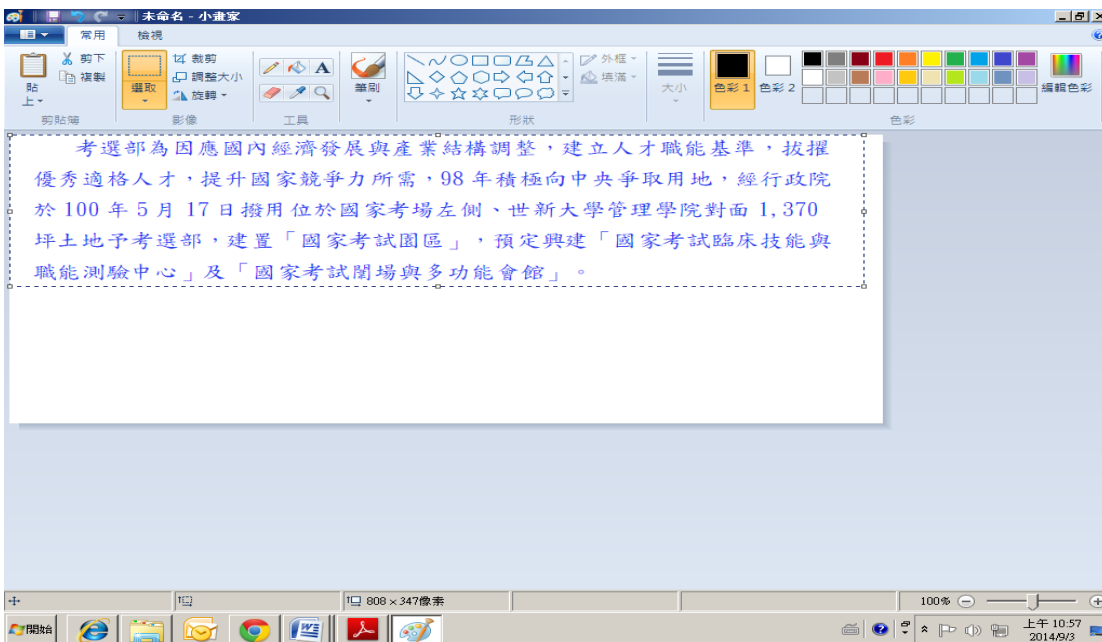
未命名 - 小畫家

常用 檢視

剪下 複製 貼上 剪貼簿

選取 裁剪 調整大小 旋轉 影像

工具

筆刷

外框 填滿 形狀

大小

色彩 1 色彩 2

編輯色彩 色彩

考選部為因應國內經濟發展與產業結構調整，建立人才職能基準，拔擢優秀適格人才，提升國家競爭力所需，98 年積極向中央爭取用地，經行政院於 100 年 5 月 17 日撥用位於國家考場左側、世新大學管理學院對面 1,370 坪土地予考選部，建置「國家考試園區」，預定興建「國家考試臨床技能與職能測驗中心」及「國家考試闈場與多功能會館」。

808 × 347像素

100%

開始

上午 10:57
2014/9/3